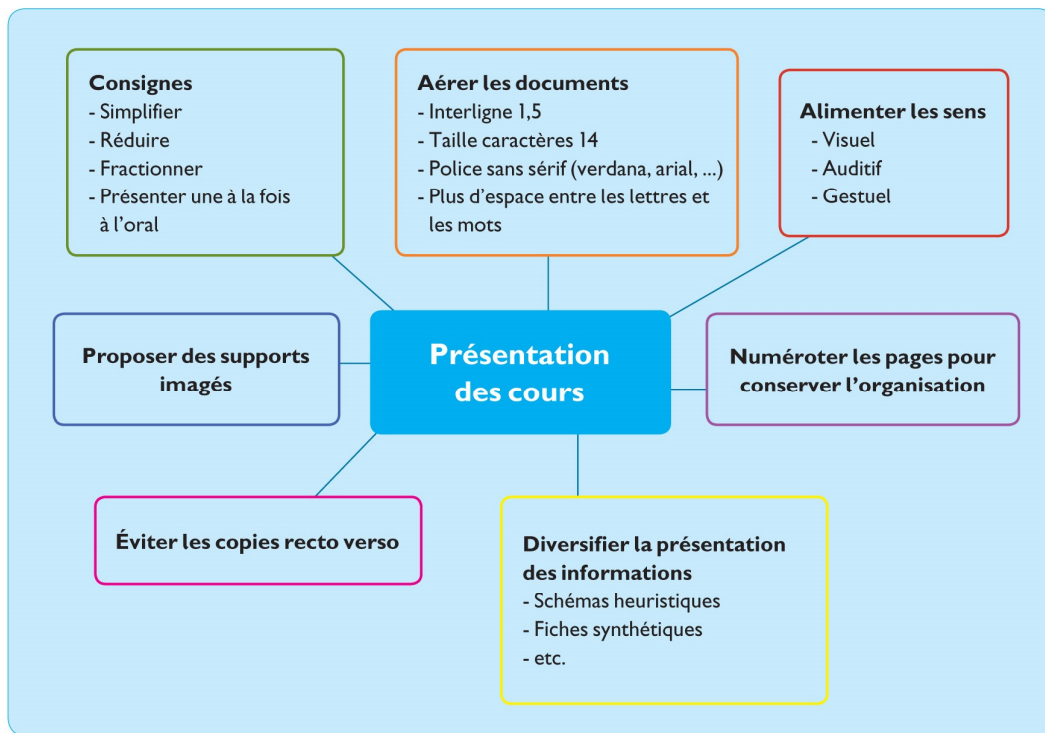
Consignes
- Simplifier
- Réduire
- Fractionner
- Présenter une à la fois à l'oral

Aérer les documents
- Interligne 1,5
- Taille caractères 14
- Police sans sérif (verdana, arial, ...)
- Plus d'espace entre les lettres et les mots

Alimenter les sens
- Visuel
- Auditif
- Gestuel

Proposer des supports imagés

Présentation des cours

Numéroter les pages pour conserver l'organisation

Éviter les copies recto verso

Diversifier la présentation des informations
- Schémas heuristiques
- Fiches synthétiques
- etc.